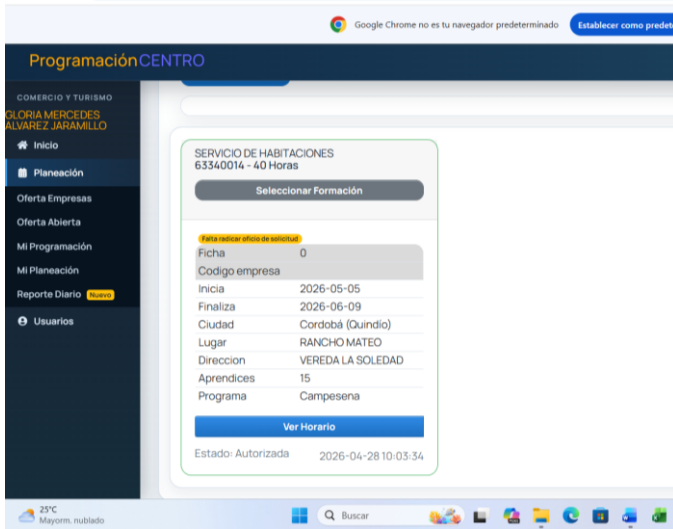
Google Chrome no es tu navegador predeterminado
Establecer como predet

Programación CENTRO

COMERCIO Y TURISMO
GLORIA MERCEDES ALVAREZ JARAMILLO

Inicio
Planeación
Oferta Empresas
Oferta Abierta
Mi Programación
Mi Planeación
Reporte Diario Nuevo
Usuarios

SERVICIO DE HABITACIONES
63340014 - 40 Horas

Seleccionar Formación

Falta radicar oficio de solicitud

| Ficha | 0 |
|---|---|
| Codigo empresa | |
| Inicia | 2026-05-05 |
| Finaliza | 2026-06-09 |
| Ciudad | Cordobá (Quindío) |
| Lugar | RANCHO MATEO |
| Direccion | VEREDA LA SOLEDAD |
| Aprendices | 15 |
| Programa | Campesena |

Ver Horario

Estado: Autorizada 2026-04-28 10:03:34

25°C
Mayorm. nublado

Buscar